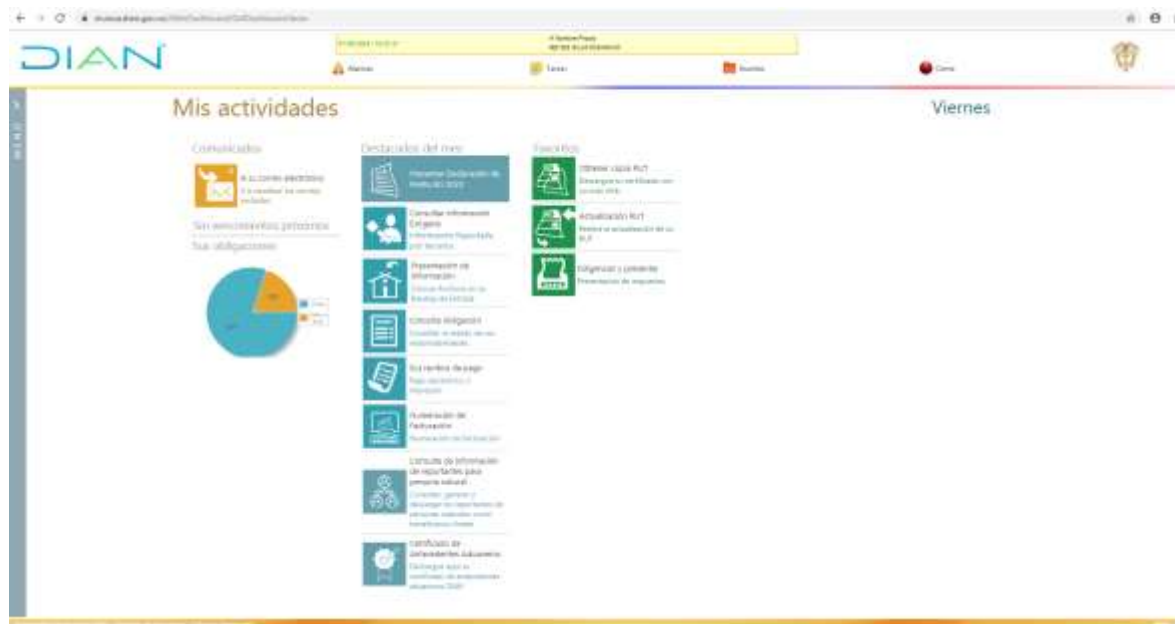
DIAN

Alarmas
Tareas
Buzones
Cerrar

Mis actividades

Viernes

Comunicados

A su correo electrónico
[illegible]

Sin vencimientos próximos
Sus obligaciones

Destacados del mes

Presentar Declaración de Renta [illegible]

Consultar información Exógena
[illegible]

Presentación de Información
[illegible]

Consulta obligación
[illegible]

Sus recibos de pago
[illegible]

Numeración de Facturación
Numeración de facturación

Consulta de información de reportantes para persona natural
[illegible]

Certificado de Beneficiarios Aduaneros
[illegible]

Favoritos

Obtener copia RUT
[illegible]

Actualización RUT
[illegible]

Diligenciar y presentar
Presentación de impuestos